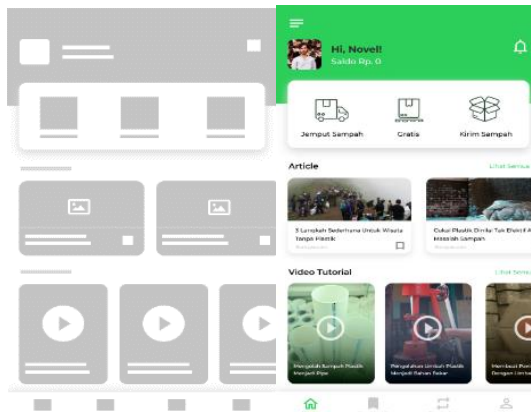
Hi, Novel!
Saldo Rp. 0

Jemput Sampah
Gratis
Kirim Sampah

Article
Lihat Semua

5 Langkah Sederhana Untuk Wisata Tanpa Plastik
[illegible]

Cukai Plastik Dinilai Tak Efektif Atasi Masalah Sampah
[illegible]

Video Tutorial
Lihat Semua

Mengolah Sampah Plastik Menjadi Pipa

Pengolahan Limbah Plastik Menjadi Bahan Bakar

Membuat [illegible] Dengan Limbah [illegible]